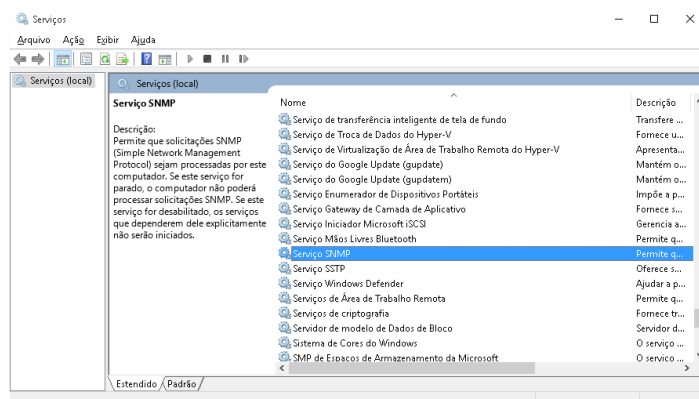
Serviços

Arquivo Ação Exibir Ajuda

Serviços (local)

Serviços (local)

Serviço SNMP

Descrição:
Permite que solicitações SNMP (Simple Network Management Protocol) sejam processadas por este computador. Se este serviço for parado, o computador não poderá processar solicitações SNMP. Se este serviço for desabilitado, os serviços que dependerem dele explicitamente não serão iniciados.

| Nome | Descrição |
|---|---|
| Serviço de transferência inteligente de tela de fundo | Transfere ... |
| Serviço de Troca de Dados do Hyper-V | Fornece u... |
| Serviço de Virtualização de Área de Trabalho Remota do Hyper-V | Apresenta... |
| Serviço do Google Update (gupdate) | Mantém o... |
| Serviço do Google Update (gupdatem) | Mantém o... |
| Serviço Enumerador de Dispositivos Portáteis | Impõe a p... |
| Serviço Gateway de Camada de Aplicativo | Fornece s... |
| Serviço Iniciador Microsoft iSCSI | Gerencia a... |
| Serviço Mãos Livres Bluetooth | Permite q... |
| Serviço SNMP | Permite q... |
| Serviço SSTP | Oferece s... |
| Serviço Windows Defender | Ajudar a p... |
| Serviços de Área de Trabalho Remota | Permite q... |
| Serviços de criptografia | Fornece tr... |
| Servidor de modelo de Dados de Bloco | Servidor d... |
| Sistema de Cores do Windows | O serviço ... |
| SMP de Espaços de Armazenamento da Microsoft | O serviço ... |

Estendido Padrão